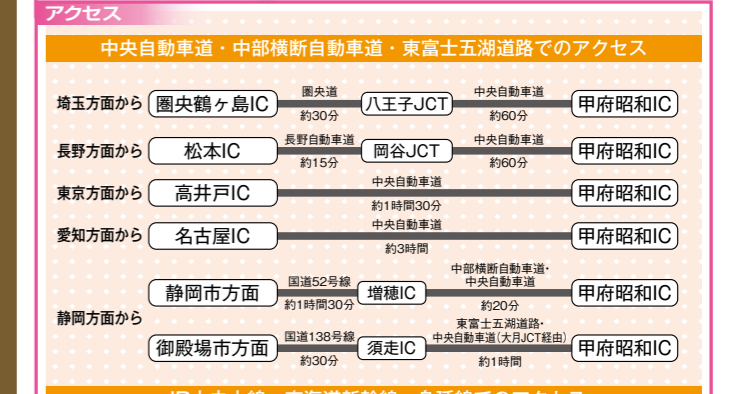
アクセス

中央自動車道・中部横断自動車道・東富士五湖道路でのアクセス

埼玉方面から 圏央鶴ヶ島IC 圏央道 約30分 八王子JCT 中央自動車道 約60分 甲府昭和IC

長野方面から 松本IC 長野自動車道 約15分 岡谷JCT 中央自動車道 約60分 甲府昭和IC

東京方面から 高井戸IC 中央自動車道 約1時間30分 甲府昭和IC

愛知方面から 名古屋IC 中央自動車道 約3時間 甲府昭和IC

静岡方面から

静岡市方面 国道52号線 約1時間30分 増穂IC 中部横断自動車道・中央自動車道 約20分 甲府昭和IC

御殿場市方面 国道138号線 約30分 須走IC 東富士五湖道路・中央自動車道(大月JCT経由) 約1時間 甲府昭和IC

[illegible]